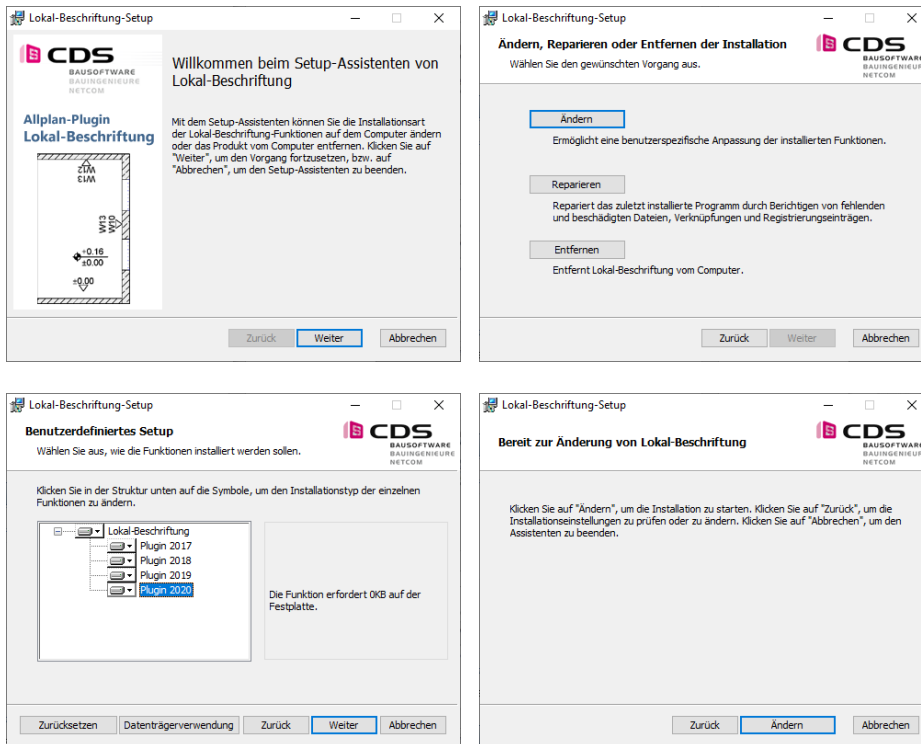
Lokal-Beschriftung-Setup

CDS
BAUSOFTWARE
BAUINGENIEURE
NETCOM

Allplan-Plugin
Lokal-Beschriftung

W13
W13

W13
W10

+0.16
±0.00

±0.00

Willkommen beim Setup-Assistenten von Lokal-Beschriftung

Mit dem Setup-Assistenten können Sie die Installationsart der Lokal-Beschriftung-Funktionen auf dem Computer ändern oder das Produkt vom Computer entfernen. Klicken Sie auf "Weiter", um den Vorgang fortzusetzen, bzw. auf "Abbrechen", um den Setup-Assistenten zu beenden.

Zurück | Weiter | Abbrechen

Lokal-Beschriftung-Setup

Ändern, Reparieren oder Entfernen der Installation
Wählen Sie den gewünschten Vorgang aus.

CDS
BAUSOFTWARE
BAUINGENIEURE
NETCOM

Ändern
Ermöglicht eine benutzerspezifische Anpassung der installierten Funktionen.

Reparieren
Repariert das zuletzt installierte Programm durch Berichtigen von fehlenden und beschädigten Dateien, Verknüpfungen und Registrierungseinträgen.

Entfernen
Entfernt Lokal-Beschriftung vom Computer.

Zurück | Weiter | Abbrechen

Lokal-Beschriftung-Setup

Benutzerdefiniertes Setup
Wählen Sie aus, wie die Funktionen installiert werden sollen.

CDS
BAUSOFTWARE
BAUINGENIEURE
NETCOM

Klicken Sie in der Struktur unten auf die Symbole, um den Installationstyp der einzelnen Funktionen zu ändern.

Lokal-Beschriftung
Plugin 2017
Plugin 2018
Plugin 2019
Plugin 2020

Die Funktion erfordert 0KB auf der Festplatte.

Zurücksetzen | Datenträgerverwendung | Zurück | Weiter | Abbrechen

Lokal-Beschriftung-Setup

Bereit zur Änderung von Lokal-Beschriftung

CDS
BAUSOFTWARE
BAUINGENIEURE
NETCOM

Klicken Sie auf "Ändern", um die Installation zu starten. Klicken Sie auf "Zurück", um die Installationseinstellungen zu prüfen oder zu ändern. Klicken Sie auf "Abbrechen", um den Assistenten zu beenden.

Zurück | Ändern | Abbrechen